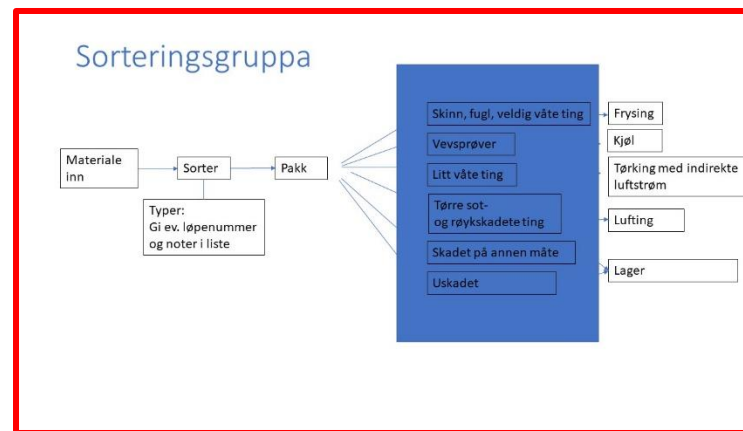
Sorteringsgruppa

Materiale inn

Sorter

Pakk

Typer:
Gi ev. løpenummer og noter i liste

Skinn, fugl, veldig våte ting

Vevsprøver

Litt våte ting

Tørre sot- og røykskadete ting

Skadet på annen måte

Uskadet

Frysing

Kjøl

Tørking med indirekte luftstrøm

Lufting

Lager